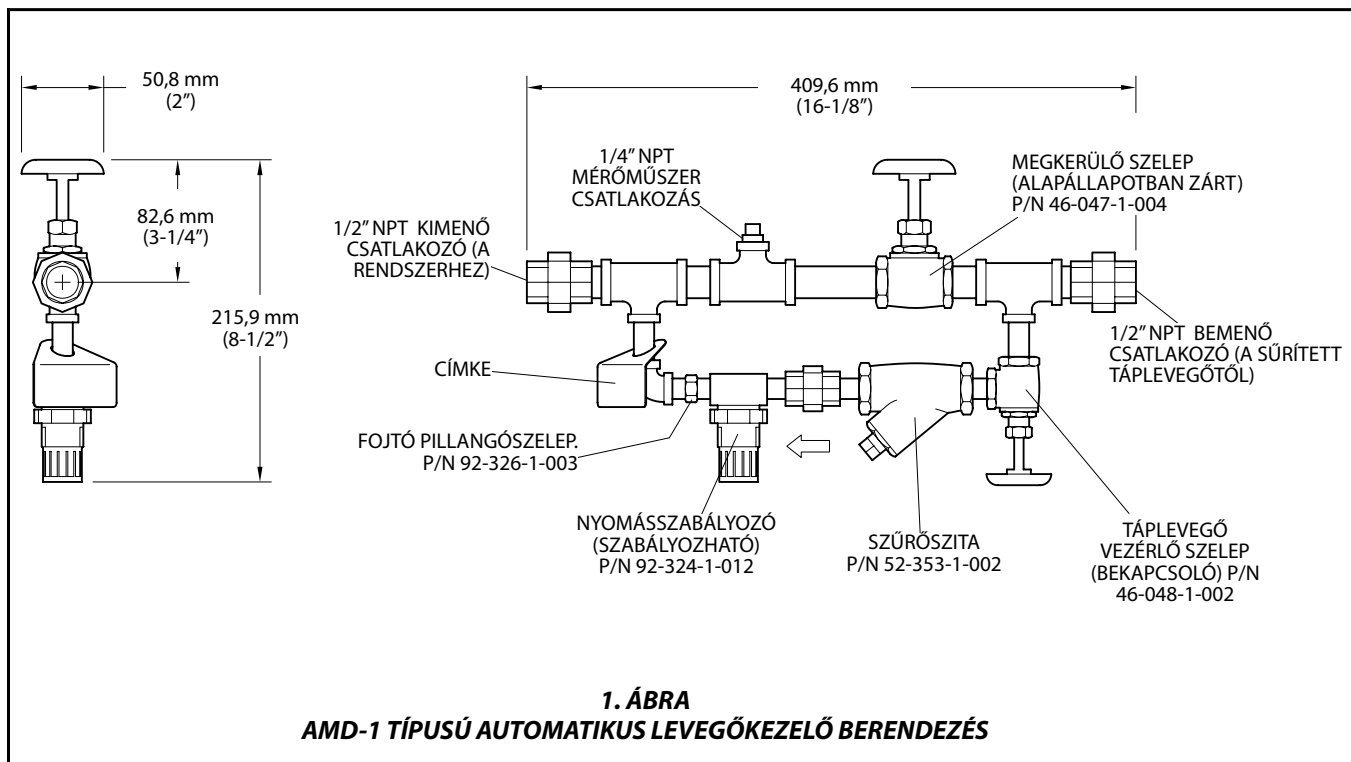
50,8 mm
(2″)

82,6 mm
(3-1/4″)

215,9 mm
(8-1/2″)

409,6 mm
(16-1/8″)

1/4″ NPT
MÉRŐMŰSZER
CSATLAKOZÁS

MEGKERÜLŐ SZELEP
(ALAPÁLLAPOTBAN ZÁRT)
P/N 46-047-1-004

1/2″ NPT KIMENŐ
CSATLAKOZÓ (A
RENDSZERHEZ)

1/2″ NPT BEMENŐ
CSATLAKOZÓ (A SŰRÍTETT
TÁPLEVEGŐTŐL)

CÍMKE

FOJTÓ PILLANGÓSZELEP.
P/N 92-326-1-003

NYOMÁSSZABÁLYOZÓ
(SZABÁLYOZHATÓ)
P/N 92-324-1-012

SZŰRŐSZITA
P/N 52-353-1-002

TÁPLEVEGŐ
VEZÉRLŐ SZELEP
(BEKAPCSOLÓ) P/N
46-048-1-002

1. ÁBRA
AMD-1 TÍPUSÚ AUTOMATIKUS LEVEGŐKEZELŐ BERENDEZÉS